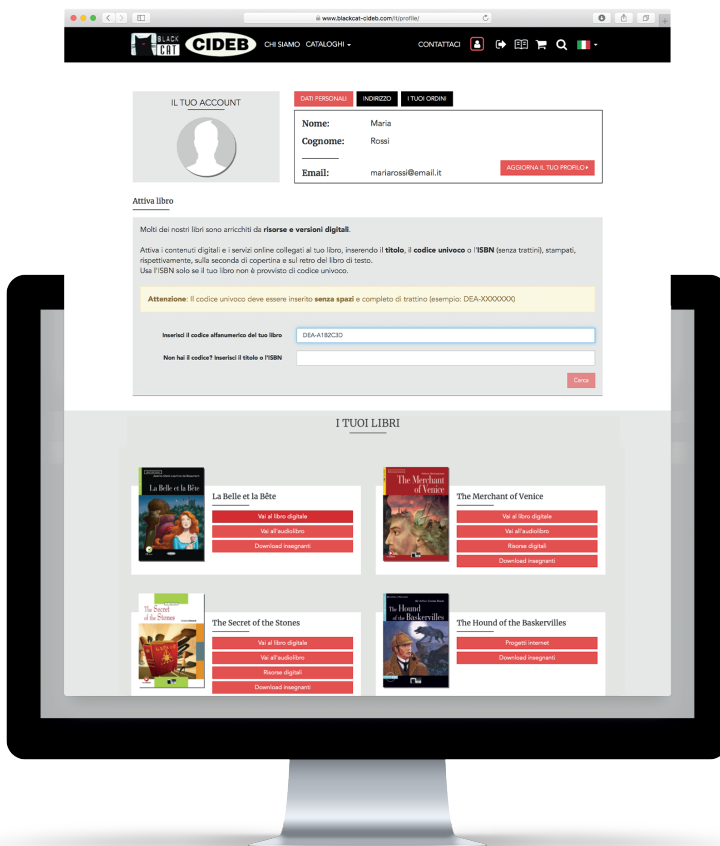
www.blackcat-cideb.com/it/profile/

BLACK CAT CIDEB CHI SIAMO CATALOGHI CONTATTACI

IL TUO ACCOUNT

DATI PERSONALI INDIRIZZO I TUOI ORDINI

Nome: Maria
Cognome: Rossi
Email: mariarossi@email.it

AGGIORNA IL TUO PROFILO

Attiva libro

Molti dei nostri libri sono arricchiti da **risorse e versioni digitali**.

Attiva i contenuti digitali e i servizi online collegati al tuo libro, inserendo il **titolo**, il **codice univoco** o l'**ISBN** (senza trattini), stampati, rispettivamente, sulla seconda di copertina e sul retro del libro di testo.
Usa l'ISBN solo se il tuo libro non è provvisto di codice univoco.

**Attenzione**: Il codice univoco deve essere inserito **senza spazi** e completo di trattino (esempio: DEA-XXXXXXXX)

Inserisci il codice alfanumerico del tuo libro DEA-A182C3D

Non hai il codice? Inserisci il titolo o l'ISBN

Cerca

I TUOI LIBRI

La Belle et la Bête
Vai al libro digitale
Vai all'audiolibro
Download insegnanti

The Merchant of Venice
Vai al libro digitale
Vai all'audiolibro
Risorse digitali
Download insegnanti

The Secret of the Stones
Vai al libro digitale
Vai all'audiolibro
Risorse digitali
Download insegnanti

The Hound of the Baskervilles
Progetti internet
Download insegnanti